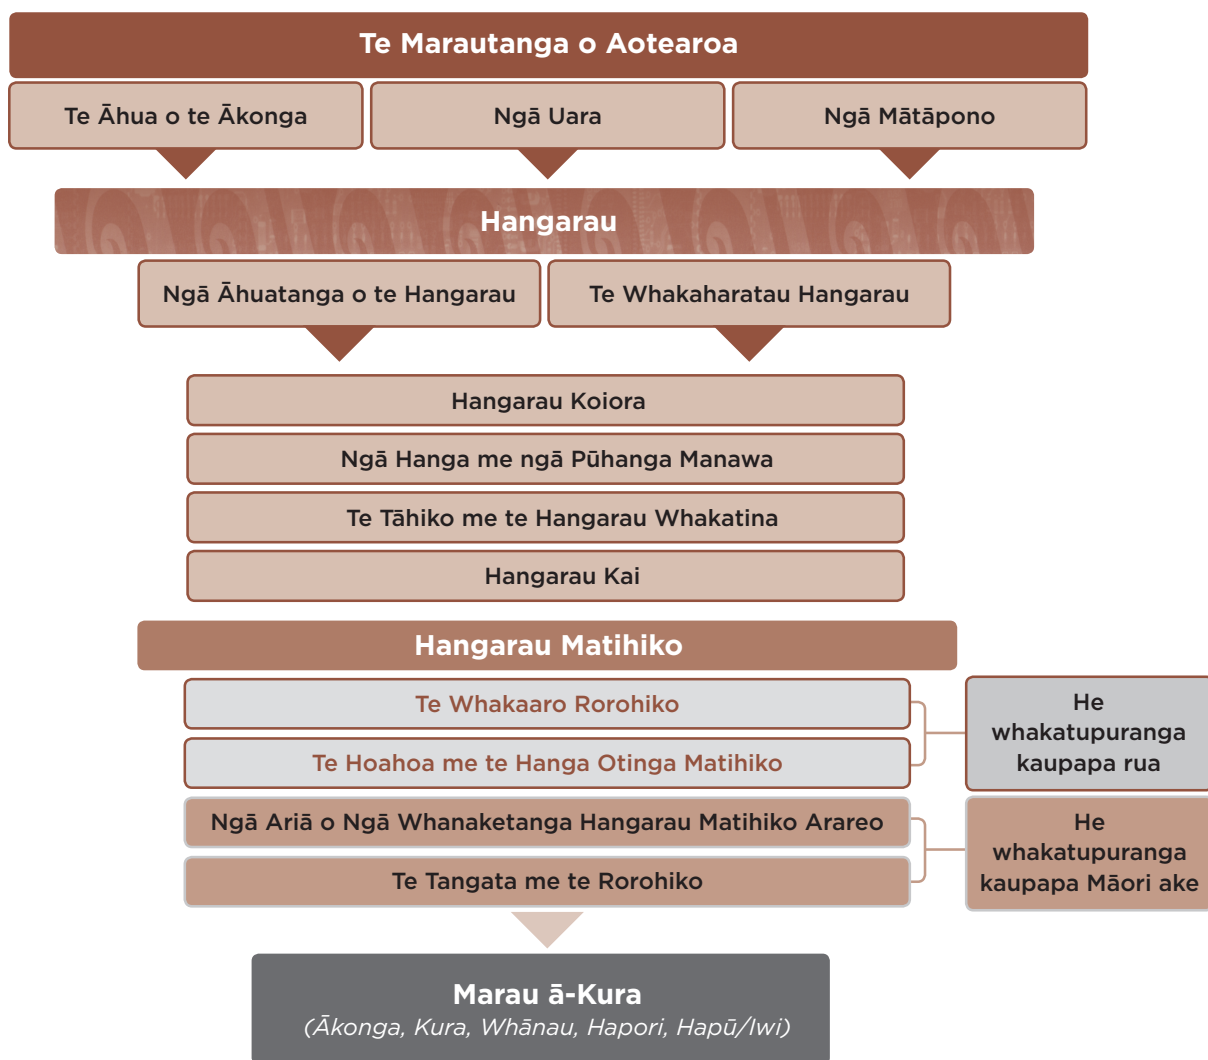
Te Marautanga o Aotearoa

Te Āhua o te Ākonga

Ngā Uara

Ngā Mātāpono

Hangarau

Ngā Āhuatanga o te Hangarau

Te Whakaharatau Hangarau

Hangarau Koiora

Ngā Hanga me ngā Pūhanga Manawa

Te Tāhiko me te Hangarau Whakatina

Hangarau Kai

Hangarau Matihiko

Te Whakaaro Rorohiko

Te Hoahoa me te Hanga Otinga Matihiko

He whakatupuranga kaupapa rua

Ngā Ariā o Ngā Whanaketanga Hangarau Matihiko Arareo

Te Tangata me te Rorohiko

He whakatupuranga kaupapa Māori ake

Marau ā-Kura
(Ākonga, Kura, Whānau, Hapori, Hapū/Iwi)